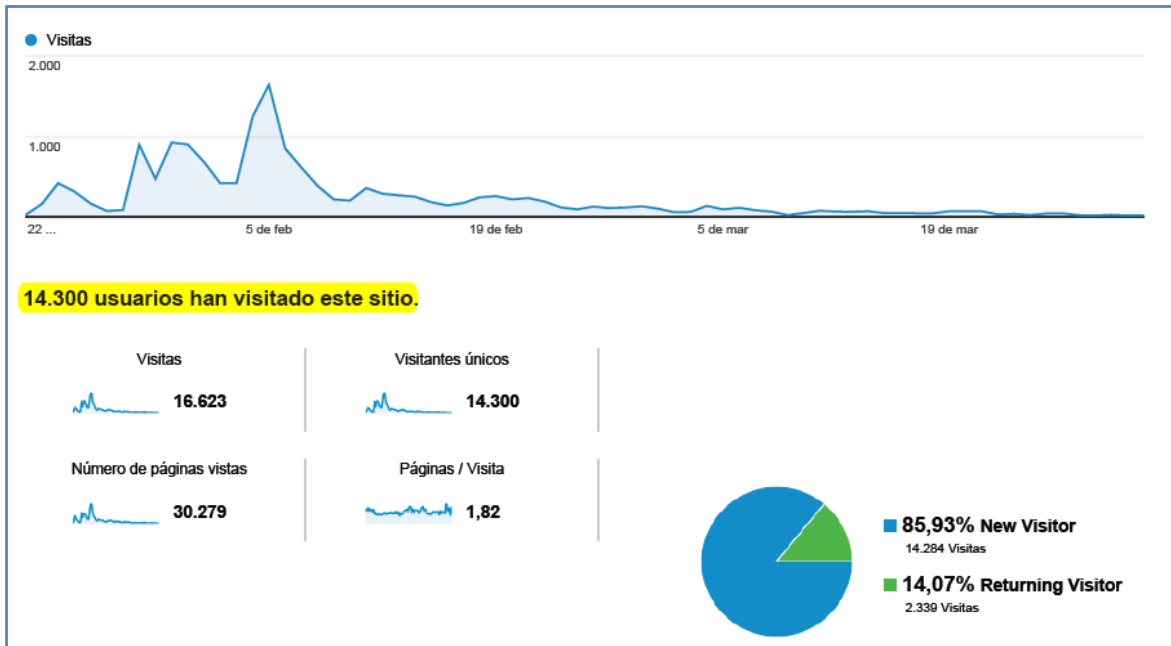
Visitas

2.000

1.000

22 ...

5 de feb

19 de feb

5 de mar

19 de mar

14.300 usuarios han visitado este sitio.

Visitas
16.623

Visitantes únicos
14.300

Número de páginas vistas
30.279

Páginas / Visita
1,82

85,93% New Visitor
14.284 Visitas

14,07% Returning Visitor
2.339 Visitas